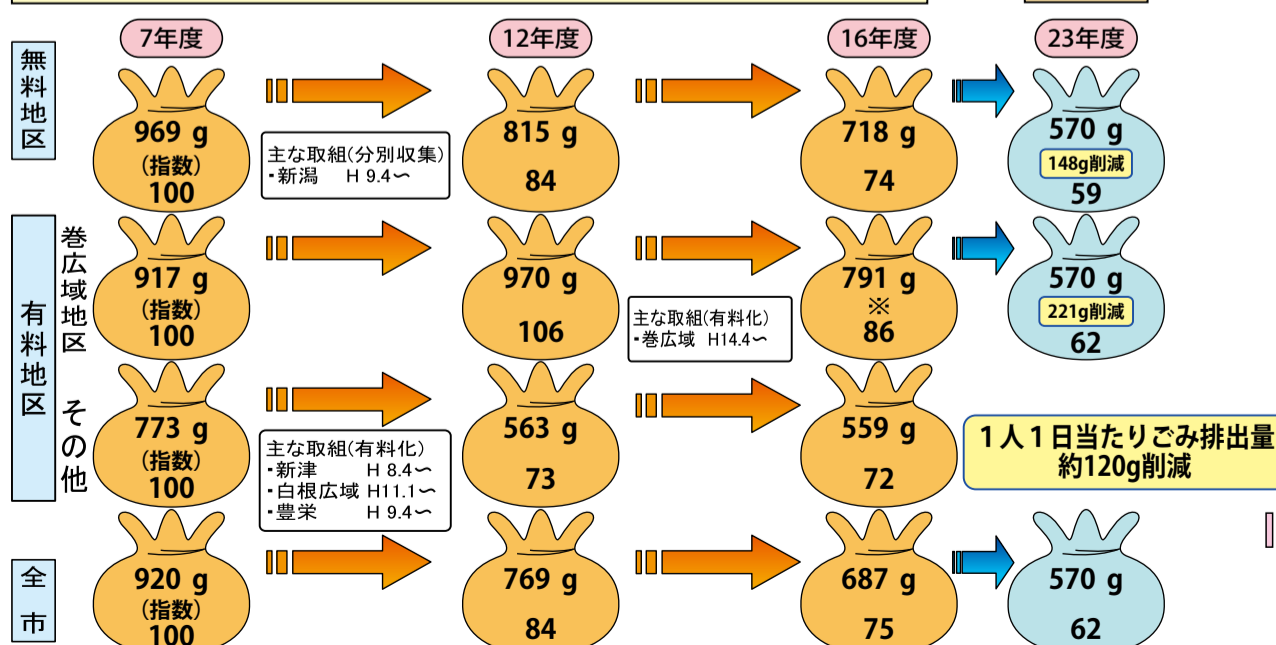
7年度

12年度

16年度

23年度

無料地区

969 g
(指数)
100

主な取組(分別収集)
・新潟 H 9.4〜

815 g
84

718 g
74

570 g
148g削減
59

有料地区

巻広域地区

917 g
(指数)
100

970 g
106

主な取組(有料化)
・巻広域 H14.4〜

791 g
※
86

570 g
221g削減
62

その他

773 g
(指数)
100

主な取組(有料化)
・新津 H 8.4〜
・白根広域 H11.1〜
・豊栄 H 9.4〜

563 g
73

559 g
72

1人1日当たりごみ排出量
約120g削減

全市

920 g
(指数)
100

769 g
84

687 g
75

570 g
62